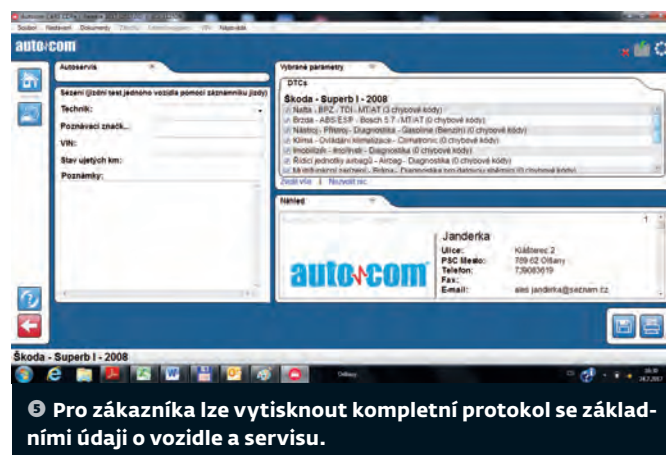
Autocom CARs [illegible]
Soubor Nastavení Dokumenty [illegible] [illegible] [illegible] Nápověda
autocom
Autoservis
Sezení (jízdní test jednoho vozidla pomocí záznamníku jízdy)
Technik:
Poznávací značk...
VIN:
Stav ujetých km:
Poznámky:
Vybrané parametry
DTCs
Škoda - Superb I - 2008
Nafta - BPZ - TDI - MT/AT (0 chybové kódy)
Brzda - ABS/ESP - Bosch 5.7 - MT/AT (0 chybové kódy)
Nástroj - Přístroj - Diagnostika - Gasoline (Benzín) (0 chybové kódy)
Klima - Ovládání klimatizace - Climatronic (0 chybové kódy)
Imobilizér - Imobilizér - Diagnostika (0 chybové kódy)
Řídicí jednotky airbagů - Airbag - Diagnostika (0 chybové kódy)
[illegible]
Zvolit vše | Nezvolit nic
Náhled
Janderka
Ulice: Klášterec 2
PSČ Město: 789 62 Olšany
Telefon: 7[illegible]
Fax:
Email: ales.janderka@seznam.cz
autocom
1
Škoda - Superb I - 2008
❺ Pro zákazníka lze vytisknout kompletní protokol se základními údaji o vozidle a servisu.